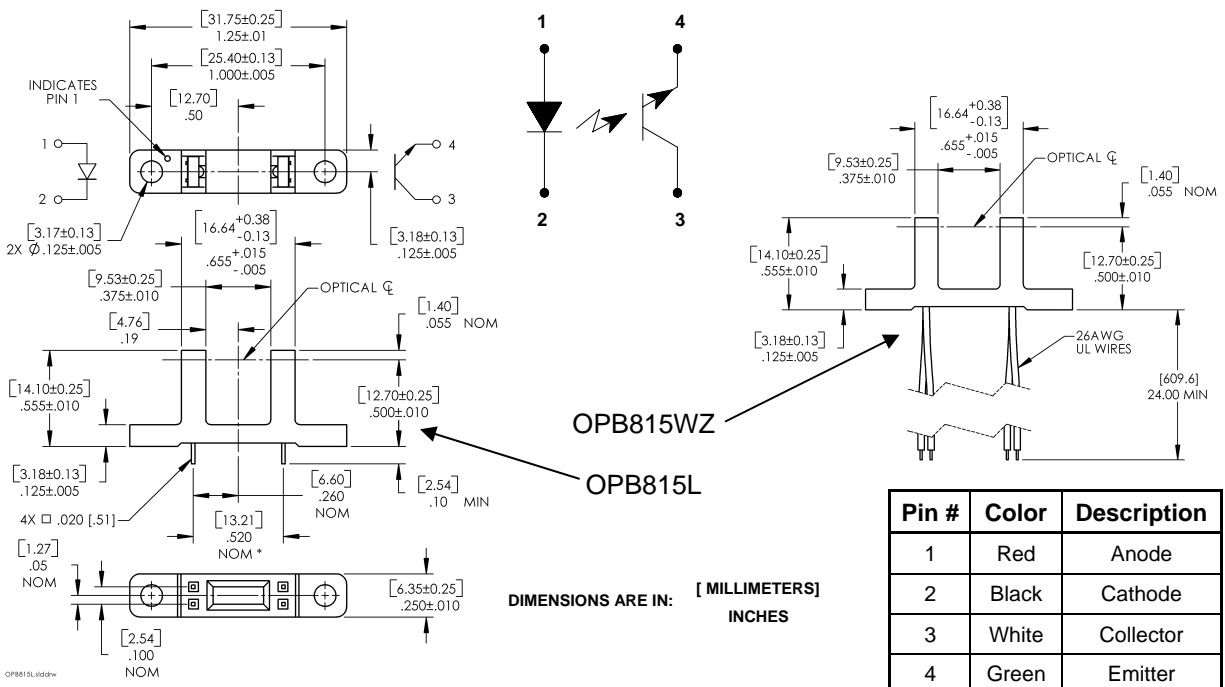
[31.75±0.25]
1.25±.01

[25.40±0.13]
1.000±.005

INDICATES PIN 1

[12.70]
.50

1
2
4
3

[3.17±0.13]
2X $\phi$.125±.005

[3.18±0.13]
.125±.005

[16.64$^{+0.38}_{-0.13}$]
.655$^{+.015}_{-.005}$

[9.53±0.25]
.375±.010

OPTICAL ℄

[4.76]
.19

[1.40]
.055 NOM

[14.10±0.25]
.555±.010

[12.70±0.25]
.500±.010

[3.18±0.13]
.125±.005

[6.60]
.260
NOM

[2.54]
.10 MIN

4X □ .020 [.51]

[13.21]
.520
NOM *

[1.27]
.05
NOM

[6.35±0.25]
.250±.010

[2.54]
.100
NOM

OPB815L.slddrw

1
4
2
3

DIMENSIONS ARE IN: [ MILLIMETERS]
INCHES

OPB815WZ

OPB815L

[16.64$^{+0.38}_{-0.13}$]
.655$^{+.015}_{-.005}$

[9.53±0.25]
.375±.010

OPTICAL ℄

[1.40]
.055 NOM

[14.10±0.25]
.555±.010

[12.70±0.25]
.500±.010

[3.18±0.13]
.125±.005

26AWG
UL WIRES

[609.6]
24.00 MIN

| Pin # | Color | Description |
|---|---|---|
| 1 | Red | Anode |
| 2 | Black | Cathode |
| 3 | White | Collector |
| 4 | Green | Emitter |